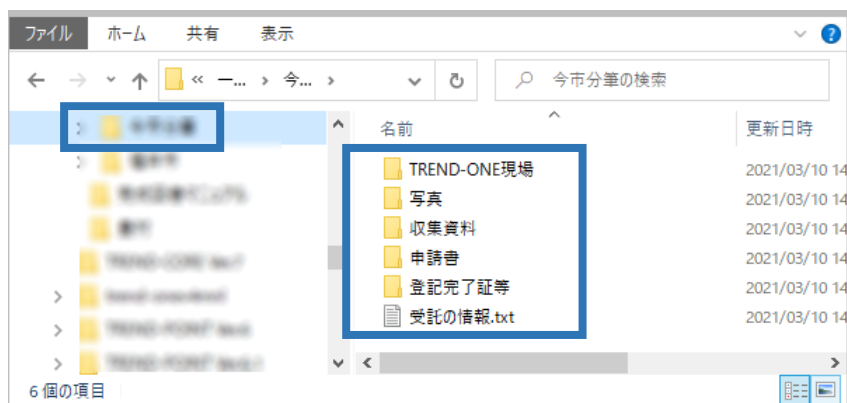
ファイル ホーム 共有 表示

« 一... › 今... ›

今市分筆の検索

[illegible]
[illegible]
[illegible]
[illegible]
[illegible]
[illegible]
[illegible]
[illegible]

名前

更新日時

TRENDｰONE現場 2021/03/10 14
写真 2021/03/10 14
収集資料 2021/03/10 14
申請書 2021/03/10 14
登記完了証等 2021/03/10 14
受託の情報.txt 2021/03/10 14

6 個の項目